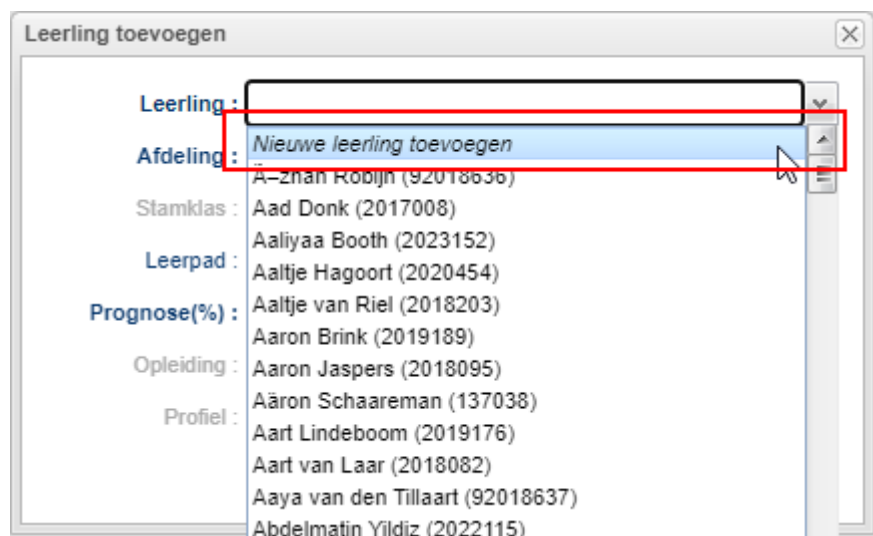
Leerling toevoegen

Leerling :

Afdeling :

Stamklas :

Leerpad :

Prognose(%) :

Opleiding :

Profiel :

Nieuwe leerling toevoegen
A-zhan Robijn (92018636)
Aad Donk (2017008)
Aaliyaa Booth (2023152)
Aaltje Hagoort (2020454)
Aaltje van Riel (2018203)
Aaron Brink (2019189)
Aaron Jaspers (2018095)
Aäron Schaareman (137038)
Aart Lindeboom (2019176)
Aart van Laar (2018082)
Aaya van den Tillaart (92018637)
Abdelmatin Yildiz (2022115)